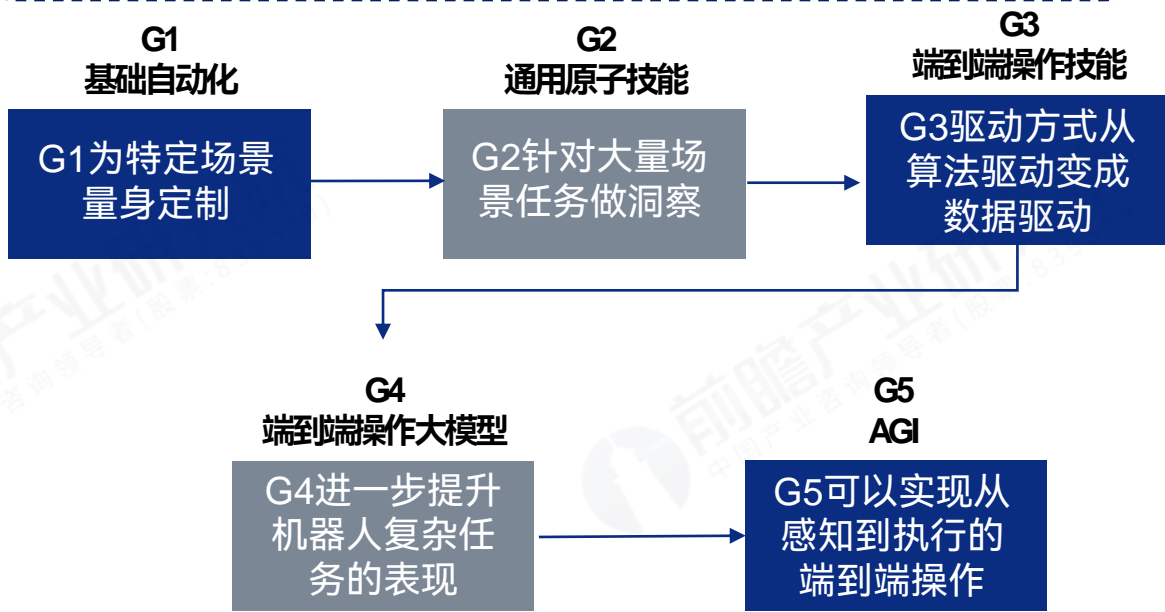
G1
基础自动化

G1为特定场景量身定制

G2
通用原子技能

G2针对大量场景任务做洞察

G3
端到端操作技能

G3驱动方式从算法驱动变成数据驱动

G4
端到端操作大模型

G4进一步提升机器人复杂任务的表现

G5
AGI

G5可以实现从感知到执行的端到端操作